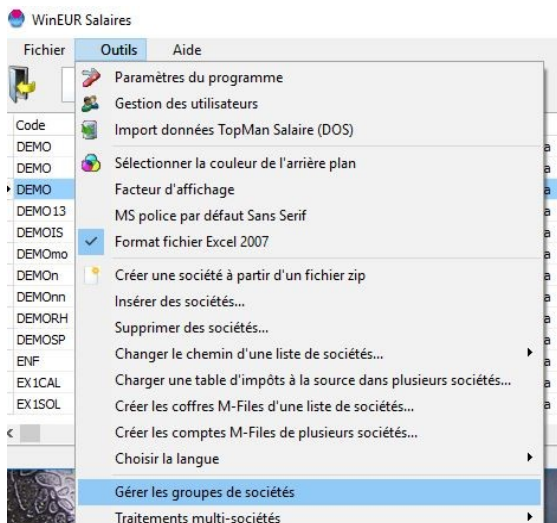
WinEUR Salaires

Fichier Outils Aide

Code
DEMO
DEMO
DEMO
DEMO13
DEMOIS
DEMOmo
DEMOn
DEMOnn
DEMORH
DEMOSP
ENF
EX1CAL
EX1SOL

Paramètres du programme
Gestion des utilisateurs
Import données TopMan Salaire (DOS)
Sélectionner la couleur de l'arrière plan
Facteur d'affichage
MS police par défaut Sans Serif
Format fichier Excel 2007
Créer une société à partir d'un fichier zip
Insérer des sociétés...
Supprimer des sociétés...
Changer le chemin d'une liste de sociétés...
Charger une table d'impôts à la source dans plusieurs sociétés...
Créer les coffres M-Files d'une liste de sociétés...
Créer les comptes M-Files de plusieurs sociétés...
Choisir la langue
Gérer les groupes de sociétés
Traitements multi-sociétés